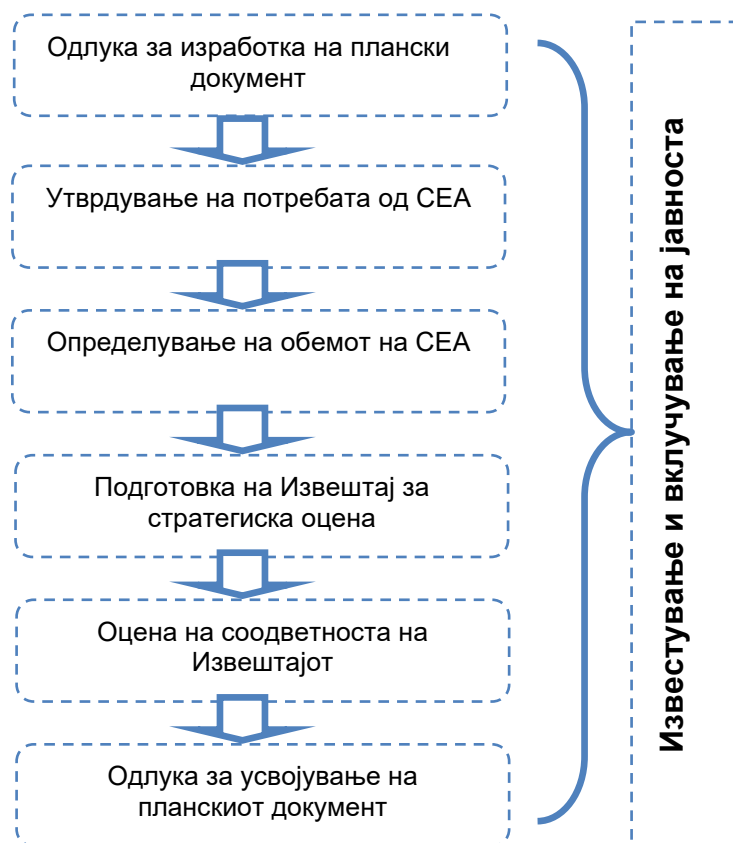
Одлука за изработка на плански документ

Утврдување на потребата од СЕА

Определување на обемот на СЕА

Подготовка на Извештај за стратегиска оцена

Оцена на соодветноста на Извештајот

Одлука за усвојување на планскиот документ

Известување и вклучување на јавноста